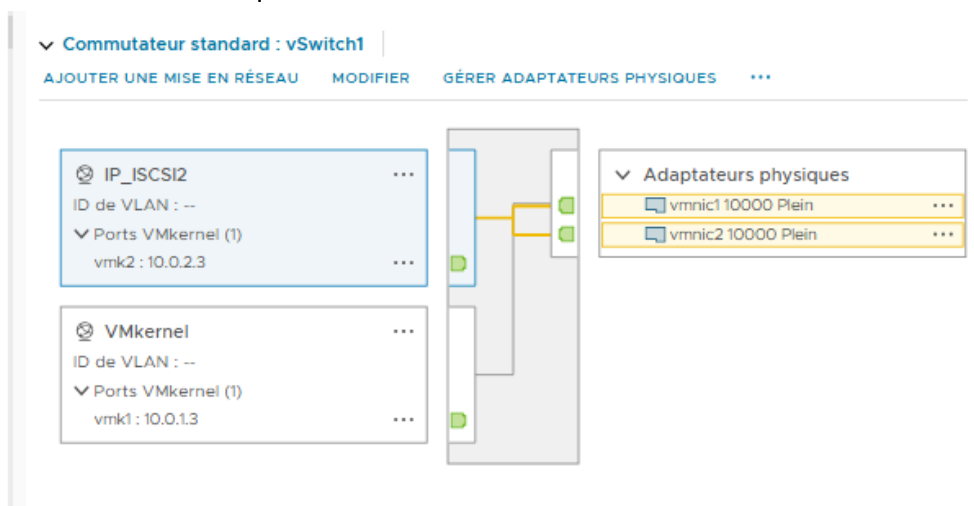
Commutateur standard : vSwitch1

AJOUTER UNE MISE EN RÉSEAU MODIFIER GÉRER ADAPTATEURS PHYSIQUES ···

IP_ISCSI2 ···
ID de VLAN : --
Ports VMkernel (1)
vmk2 : 10.0.2.3 ···

VMkernel ···
ID de VLAN : --
Ports VMkernel (1)
vmk1 : 10.0.1.3 ···

Adaptateurs physiques
vmnic1 10000 Plein ···
vmnic2 10000 Plein ···